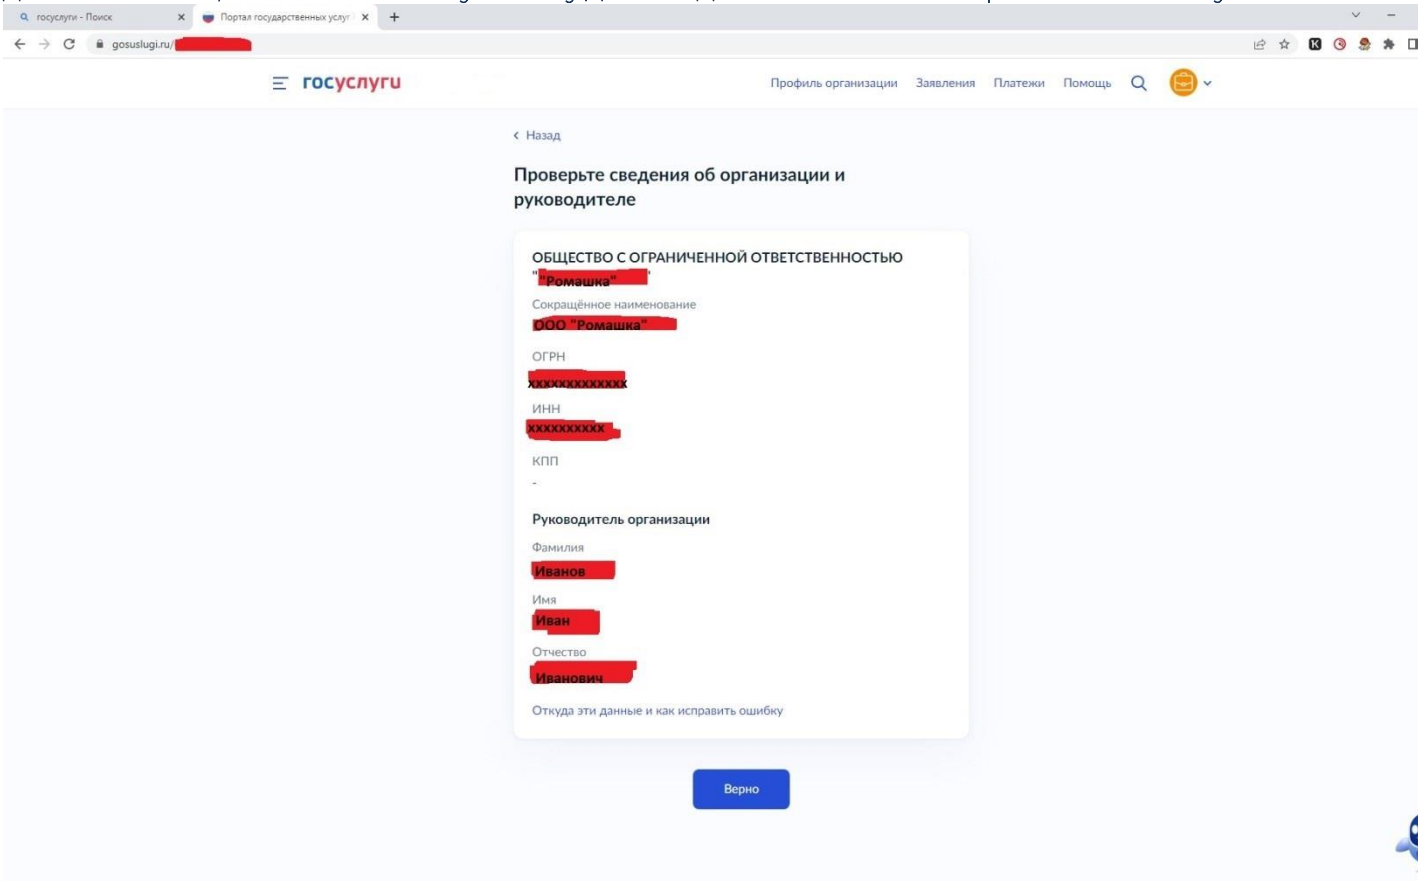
госуслуги - Поиск
Портал государственных услуг

gosuslugi.ru/

госуслуги
Профиль организации Заявления Платежи Помощь

‹ Назад

Проверьте сведения об организации и руководителе

ОБЩЕСТВО С ОГРАНИЧЕННОЙ ОТВЕТСТВЕННОСТЬЮ "Ромашка"

Сокращённое наименование
ООО "Ромашка"

ОГРН
xxxxxxxxxxxxx

ИНН
xxxxxxxxxx

КПП
-

Руководитель организации

Фамилия
Иванов

Имя
Иван

Отчество
Иванович

Откуда эти данные и как исправить ошибку

Верно